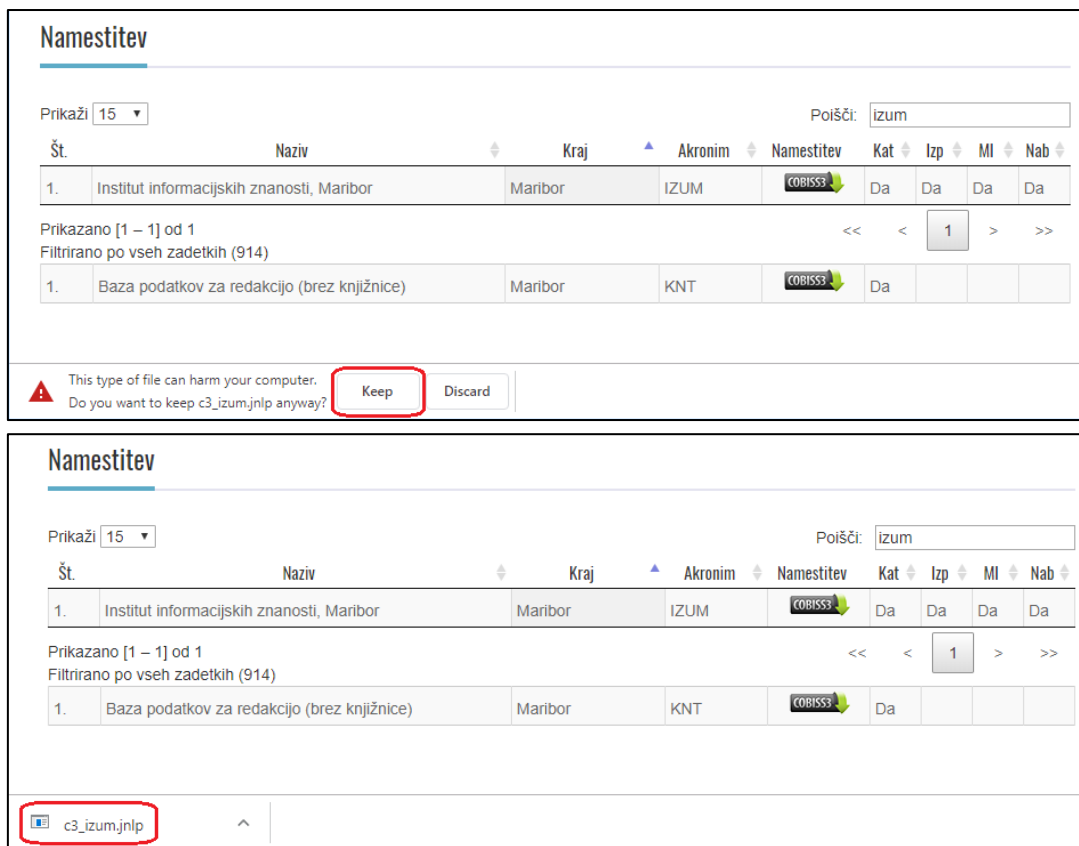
Namestitev

Prikaži 15

Poišči: izum

| Št. | Naziv | Kraj | Akronim | Namestitev | Kat | Izp | MI | Nab |
|---|---|---|---|---|---|---|---|---|
| 1. | Institut informacijskih znanosti, Maribor | Maribor | IZUM | COBISS3 | Da | Da | Da | Da |

Prikazano [1 – 1] od 1
Filtrirano po vseh zadetkih (914)

<< < 1 > >>

| 1. | Baza podatkov za redakcijo (brez knjižnice) | Maribor | KNT | COBISS3 | Da | | | |
|---|---|---|---|---|---|---|---|---|

This type of file can harm your computer.
Do you want to keep c3_izum.jnlp anyway?

Keep Discard

Namestitev

Prikaži 15

Poišči: izum

| Št. | Naziv | Kraj | Akronim | Namestitev | Kat | Izp | MI | Nab |
|---|---|---|---|---|---|---|---|---|
| 1. | Institut informacijskih znanosti, Maribor | Maribor | IZUM | COBISS3 | Da | Da | Da | Da |

Prikazano [1 – 1] od 1
Filtrirano po vseh zadetkih (914)

<< < 1 > >>

| 1. | Baza podatkov za redakcijo (brez knjižnice) | Maribor | KNT | COBISS3 | Da | | | |
|---|---|---|---|---|---|---|---|---|

c3_izum.jnlp